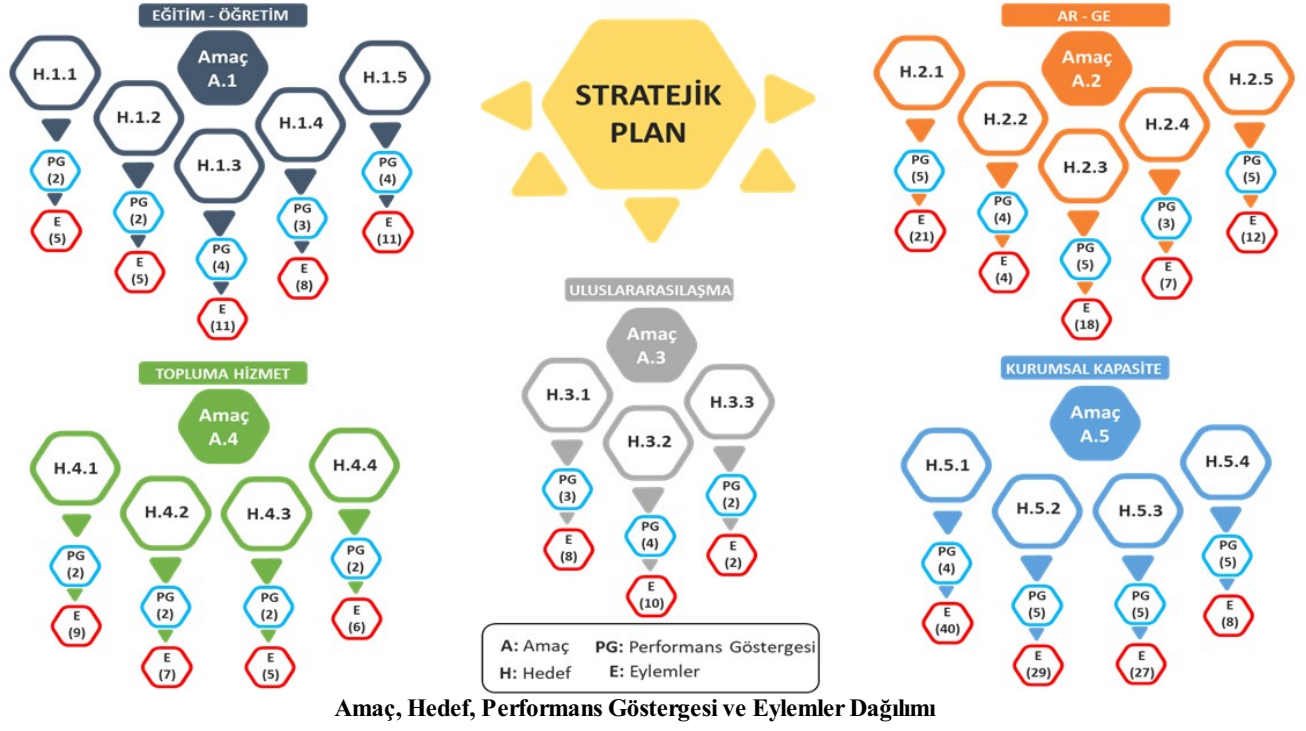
EĞİTİM - ÖĞRETİM

Amaç A.1

H.1.1
PG (2)
E (5)

H.1.2
PG (2)
E (5)

H.1.3
PG (4)
E (11)

H.1.4
PG (3)
E (8)

H.1.5
PG (4)
E (11)

STRATEJİK PLAN

AR - GE

Amaç A.2

H.2.1
PG (5)
E (21)

H.2.2
PG (4)
E (4)

H.2.3
PG (5)
E (18)

H.2.4
PG (3)
E (7)

H.2.5
PG (5)
E (12)

ULUSLARARASILAŞMA

Amaç A.3

H.3.1
PG (3)
E (8)

H.3.2
PG (4)
E (10)

H.3.3
PG (2)
E (2)

TOPLUMA HİZMET

Amaç A.4

H.4.1
PG (2)
E (9)

H.4.2
PG (2)
E (7)

H.4.3
PG (2)
E (5)

H.4.4
PG (2)
E (6)

KURUMSAL KAPASİTE

Amaç A.5

H.5.1
PG (4)
E (40)

H.5.2
PG (5)
E (29)

H.5.3
PG (5)
E (27)

H.5.4
PG (5)
E (8)

A: Amaç
PG: Performans Göstergesi
H: Hedef
E: Eylemler

Amaç, Hedef, Performans Göstergesi ve Eylemler Dağılımı